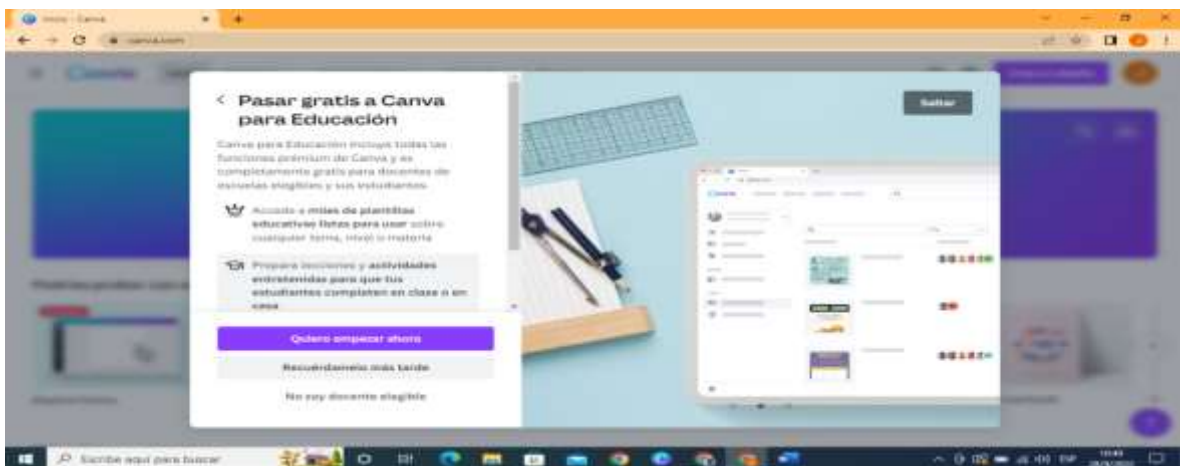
Inicio - Canva

canva.com

< Pasar gratis a Canva para Educación

Canva para Educación incluye todas las funciones premium de Canva y es completamente gratis para docentes de escuelas elegibles y sus estudiantes.

Accede a miles de plantillas educativas listas para usar sobre cualquier tema, nivel o materia

Prepara lecciones y actividades entretenidas para que tus estudiantes completen en clase o en casa

Quiero empezar ahora

Recuérdamelo más tarde

No soy docente elegible

Saltar

Escribe aquí para buscar

ESP